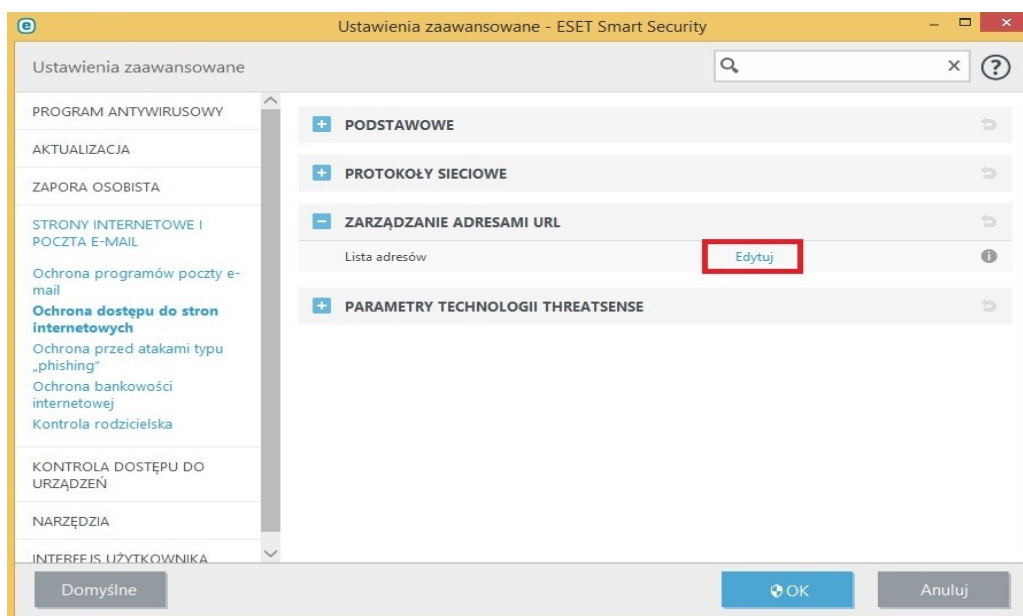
Ustawienia zaawansowane - ESET Smart Security

Ustawienia zaawansowane

PROGRAM ANTYWIRUSOWY

AKTUALIZACJA

ZAPORA OSOBISTA

STRONY INTERNETOWE I POCZTA E-MAIL

Ochrona programów poczty e-mail

Ochrona dostępu do stron internetowych

Ochrona przed atakami typu „phishing"

Ochrona bankowości internetowej

Kontrola rodzicielska

KONTROLA DOSTĘPU DO URZĄDZEŃ

NARZĘDZIA

INTERFEJS UŻYTKOWNIKA

PODSTAWOWE

PROTOKOŁY SIECIOWE

ZARZĄDZANIE ADRESAMI URL

Lista adresów

Edytuj

PARAMETRY TECHNOLOGII THREATSENSE

Domyślne

OK

Anuluj